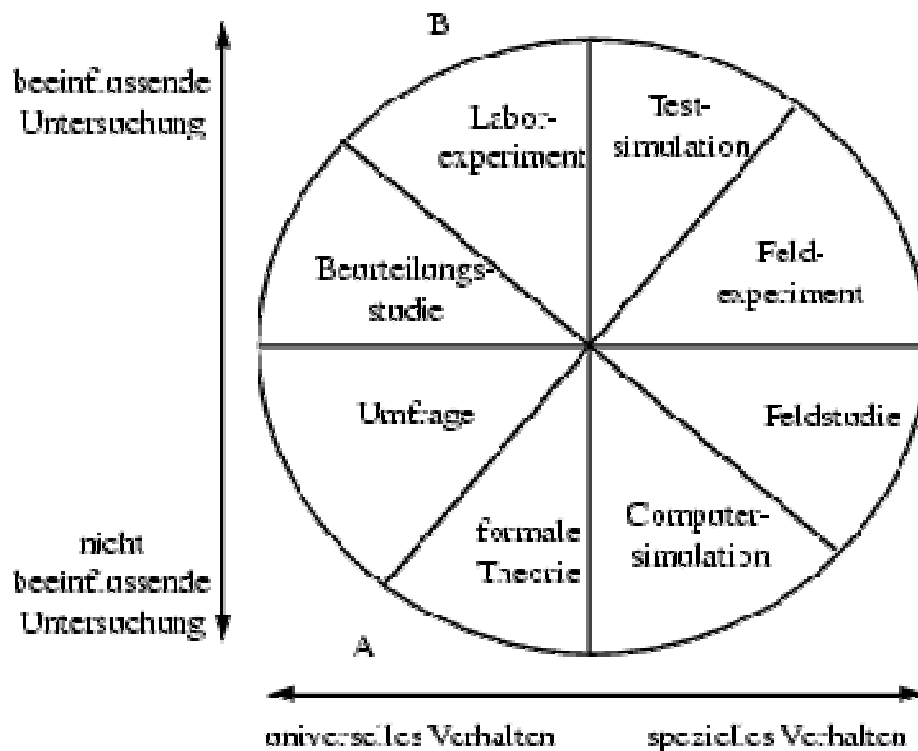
beeinflussende Untersuchung

B

Labor-experiment

Test-simulation

Feld-experiment

Beurteilungs-studie

Umfrage

Feldstudie

formale Theorie

Computer-simulation

nicht beeinflussende Untersuchung

A

universelles Verhalten

spezielles Verhalten